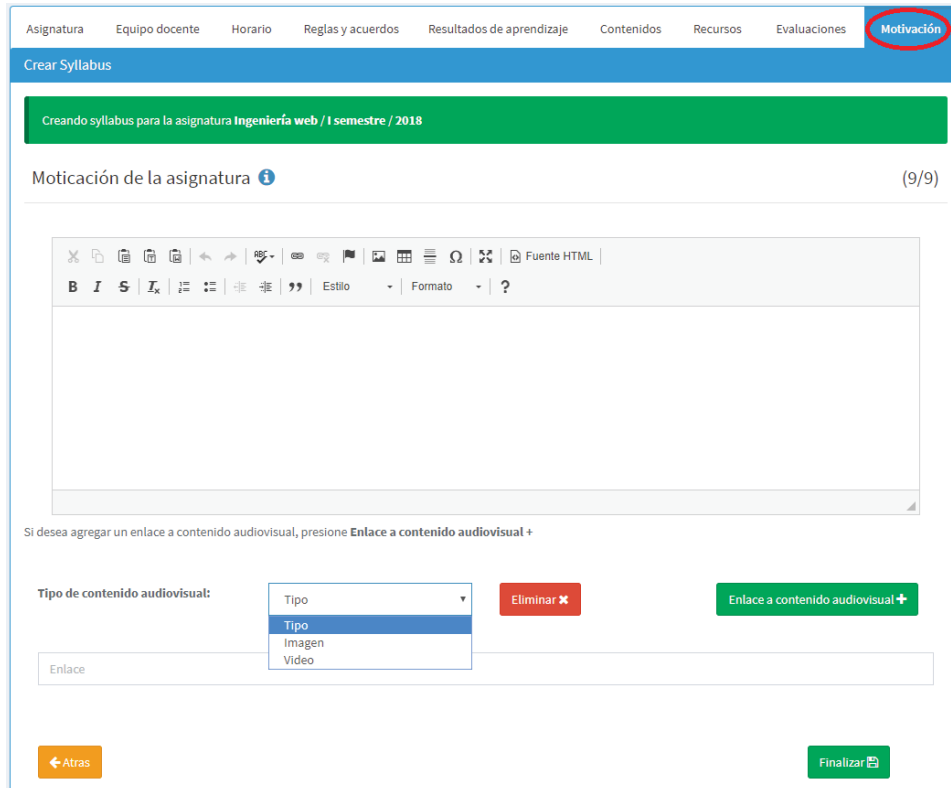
Asignatura Equipo docente Horario Reglas y acuerdos Resultados de aprendizaje Contenidos Recursos Evaluaciones Motivación

Crear Syllabus

Creando syllabus para la asignatura Ingeniería web / I semestre / 2018

Moticación de la asignatura

(9/9)

Fuente HTML

B I S $I_x$ 99 Estilo Formato ?

Si desea agregar un enlace a contenido audiovisual, presione Enlace a contenido audiovisual +

Tipo de contenido audiovisual:

Tipo

Tipo
Imagen
Video

Eliminar ✖

Enlace a contenido audiovisual +

Enlace

← Atras

Finalizar